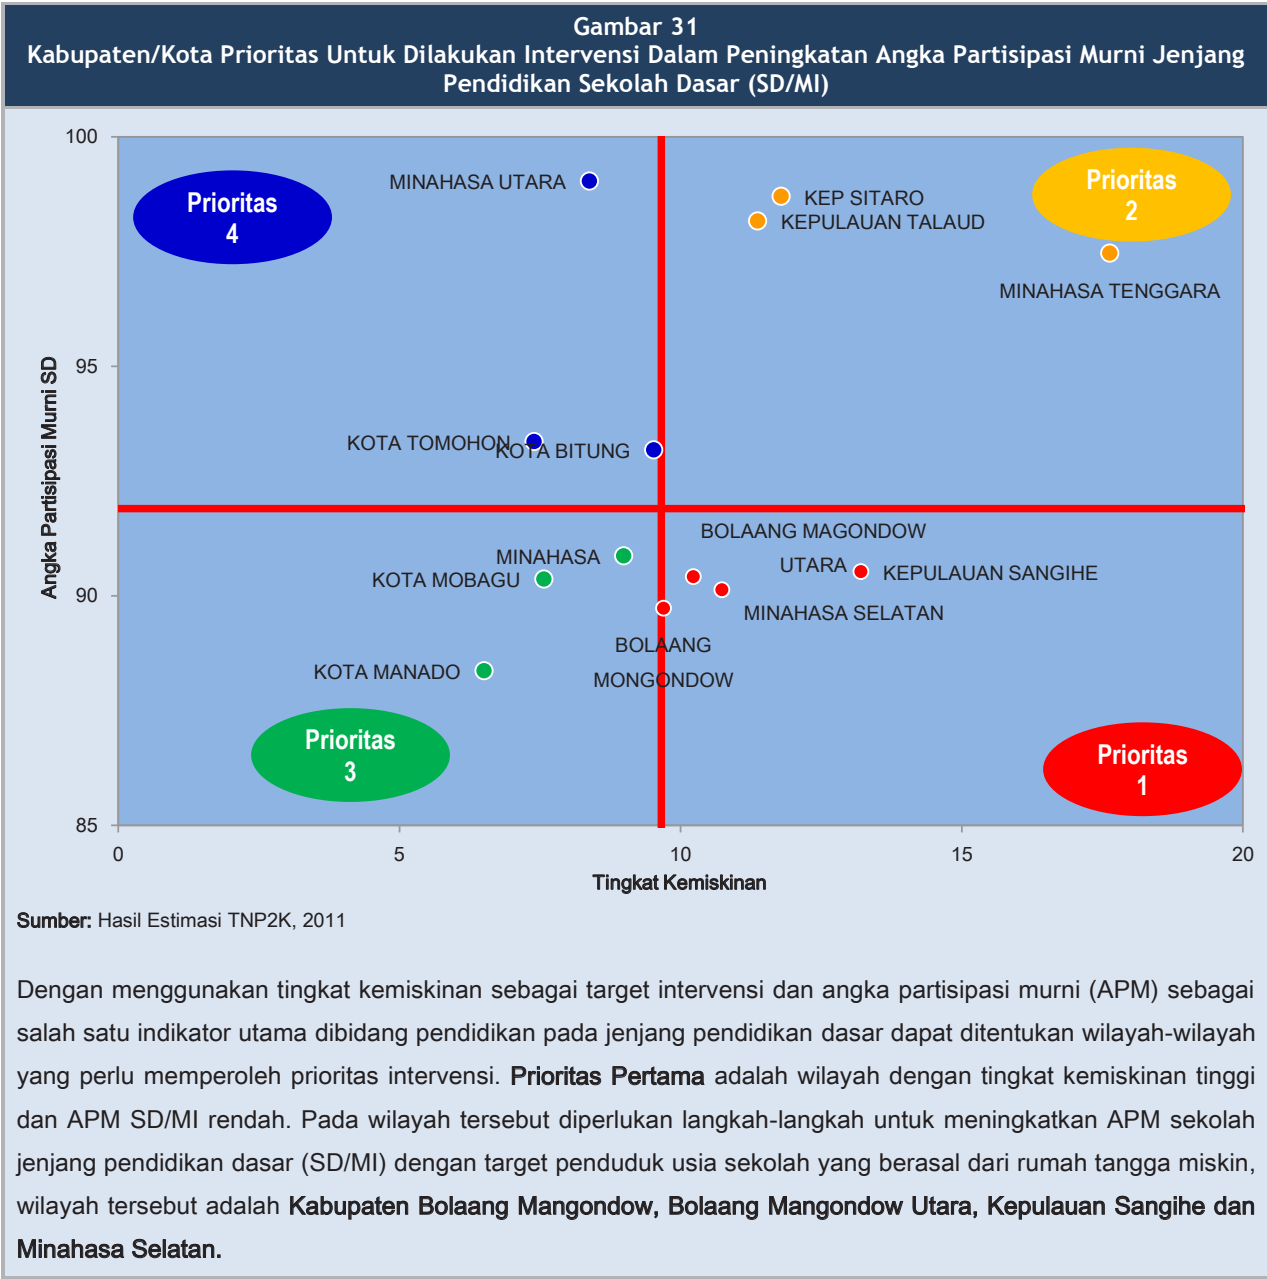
Gambar 31
Kabupaten/Kota Prioritas Untuk Dilakukan Intervensi Dalam Peningkatan Angka Partisipasi Murni Jenjang Pendidikan Sekolah Dasar (SD/MI)

Prioritas 4
MINAHASA UTARA
KEP SITARO
KEPULAUAN TALAUD
Prioritas 2
MINAHASA TENGGARA
KOTA TOMOHON
KOTA BITUNG
BOLAANG MAGONDOW
MINAHASA
UTARA
KEPULAUAN SANGIHE
KOTA MOBAGU
MINAHASA SELATAN
BOLAANG
MONGONDOW
KOTA MANADO
Prioritas 3
Prioritas 1

100
95
90
85
0
5
10
15
20
Angka Partisipasi Murni SD
Tingkat Kemiskinan

Sumber: Hasil Estimasi TNP2K, 2011

Dengan menggunakan tingkat kemiskinan sebagai target intervensi dan angka partisipasi murni (APM) sebagai salah satu indikator utama dibidang pendidikan pada jenjang pendidikan dasar dapat ditentukan wilayah-wilayah yang perlu memperoleh prioritas intervensi. Prioritas Pertama adalah wilayah dengan tingkat kemiskinan tinggi dan APM SD/MI rendah. Pada wilayah tersebut diperlukan langkah-langkah untuk meningkatkan APM sekolah jenjang pendidikan dasar (SD/MI) dengan target penduduk usia sekolah yang berasal dari rumah tangga miskin, wilayah tersebut adalah Kabupaten Bolaang Mangondow, Bolaang Mangondow Utara, Kepulauan Sangihe dan Minahasa Selatan.